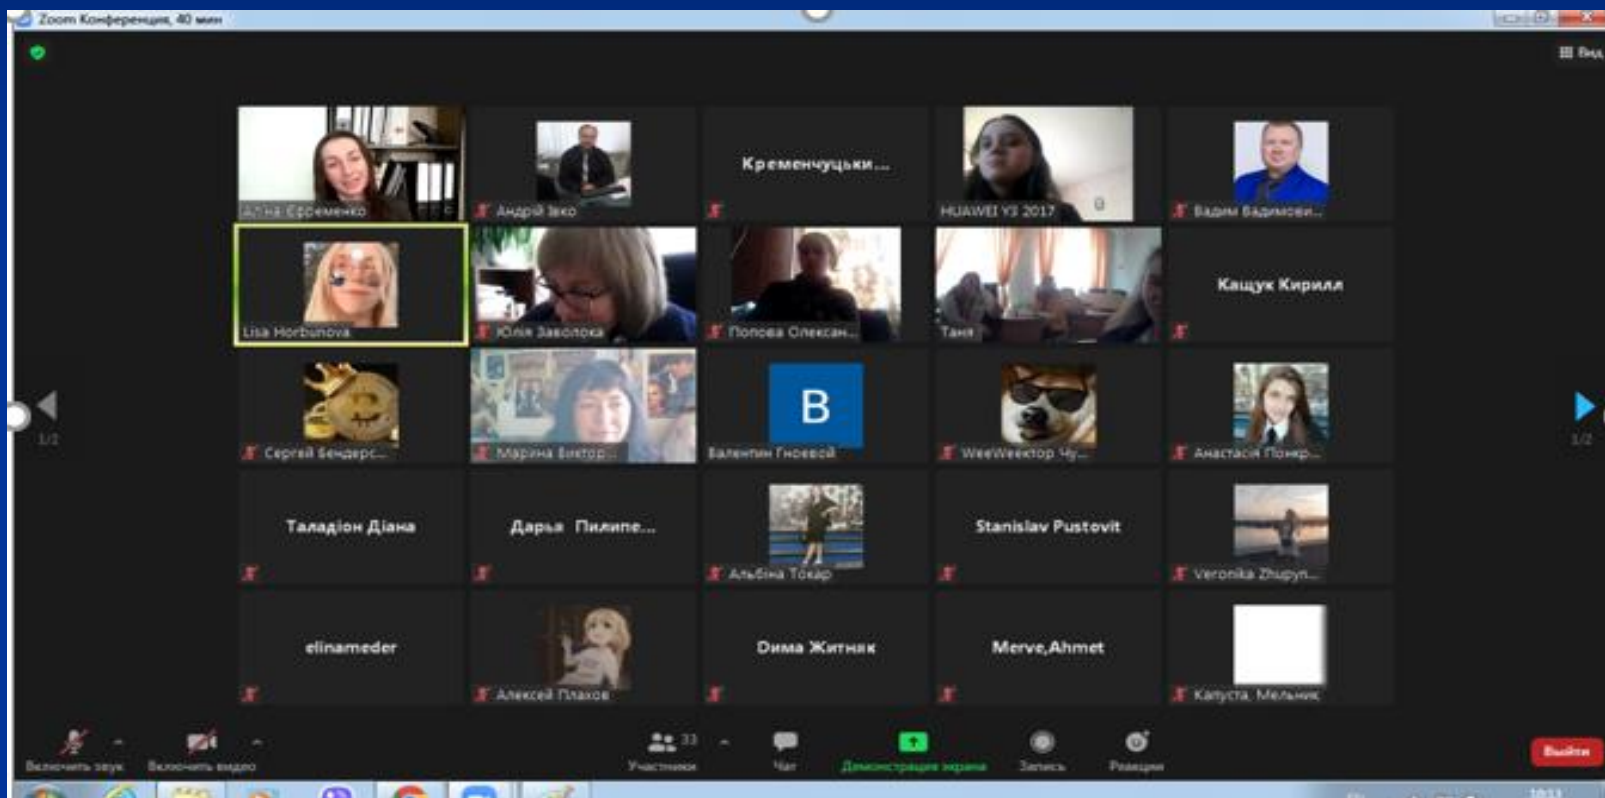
Zoom Конференция, 40 мин

Вид

Алина Ефременко

Андрій Іжко

Кременчуцьки...

HUAWEI Y3 2017

Вадим Вадимович...

Lisa Horbunova

Юлия Заволока

Попова Олексан...

Таня

Кащук Кирилл

1/2

Сергей Бендерс...

Марина Виктор...

B

Валентин Гноевой

WeeWeextop Чу...

Анастасія Понир...

1/2

Таладіон Діана

Дарья Пилипе...

Альбіна Токар

Stanislav Pustovit

Veronika Zhupyn...

elinameder

Алексей Плахов

Дима Житняк

Merve,Ahmet

Капуста Мельник

Включить звук

Включить видео

33

Участники

Чат

Демонстрация экрана

Запись

Реакции

Выйти